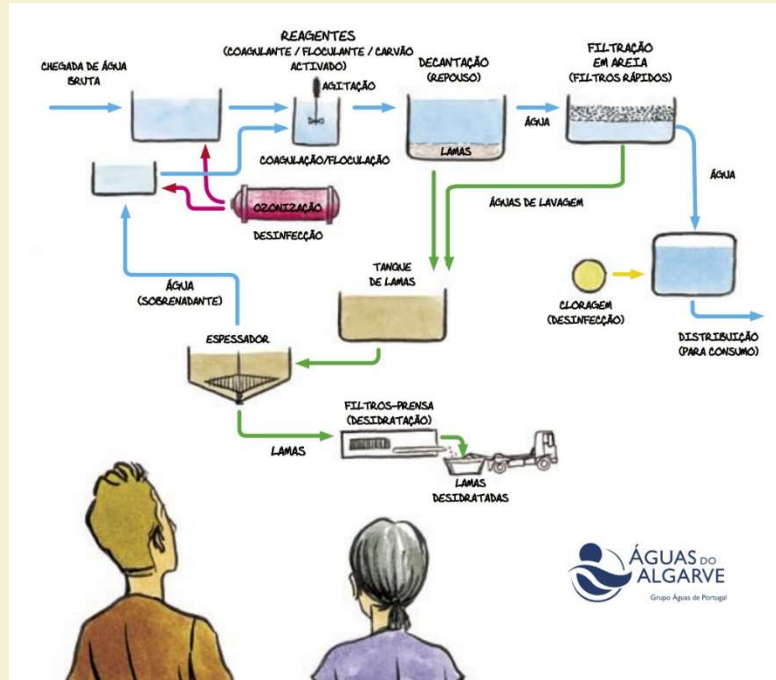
CHEGADA DE ÁGUA BRUTA

REAGENTES
(COAGULANTE / FLOCULANTE / CARVÃO ACTIVADO)

AGITAÇÃO

COAGULAÇÃO/FLOCULAÇÃO

DECANTAÇÃO
(REPOUSO)

LAMAS

ÁGUA

FILTRAÇÃO EM AREIA
(FILTROS RÁPIDOS)

ÁGUA

OZONIZAÇÃO

DESINFECÇÃO

ÁGUAS DE LAVAGEM

TANQUE DE LAMAS

CLORAGEM
(DESINFECÇÃO)

DISTRIBUIÇÃO
(PARA CONSUMO)

ÁGUA
(SOBRENADANTE)

ESPESSADOR

FILTROS-PRENSA
(DESIDRATAÇÃO)

LAMAS

LAMAS DESIDRATADAS

ÁGUAS DO ALGARVE
Grupo Águas de Portugal